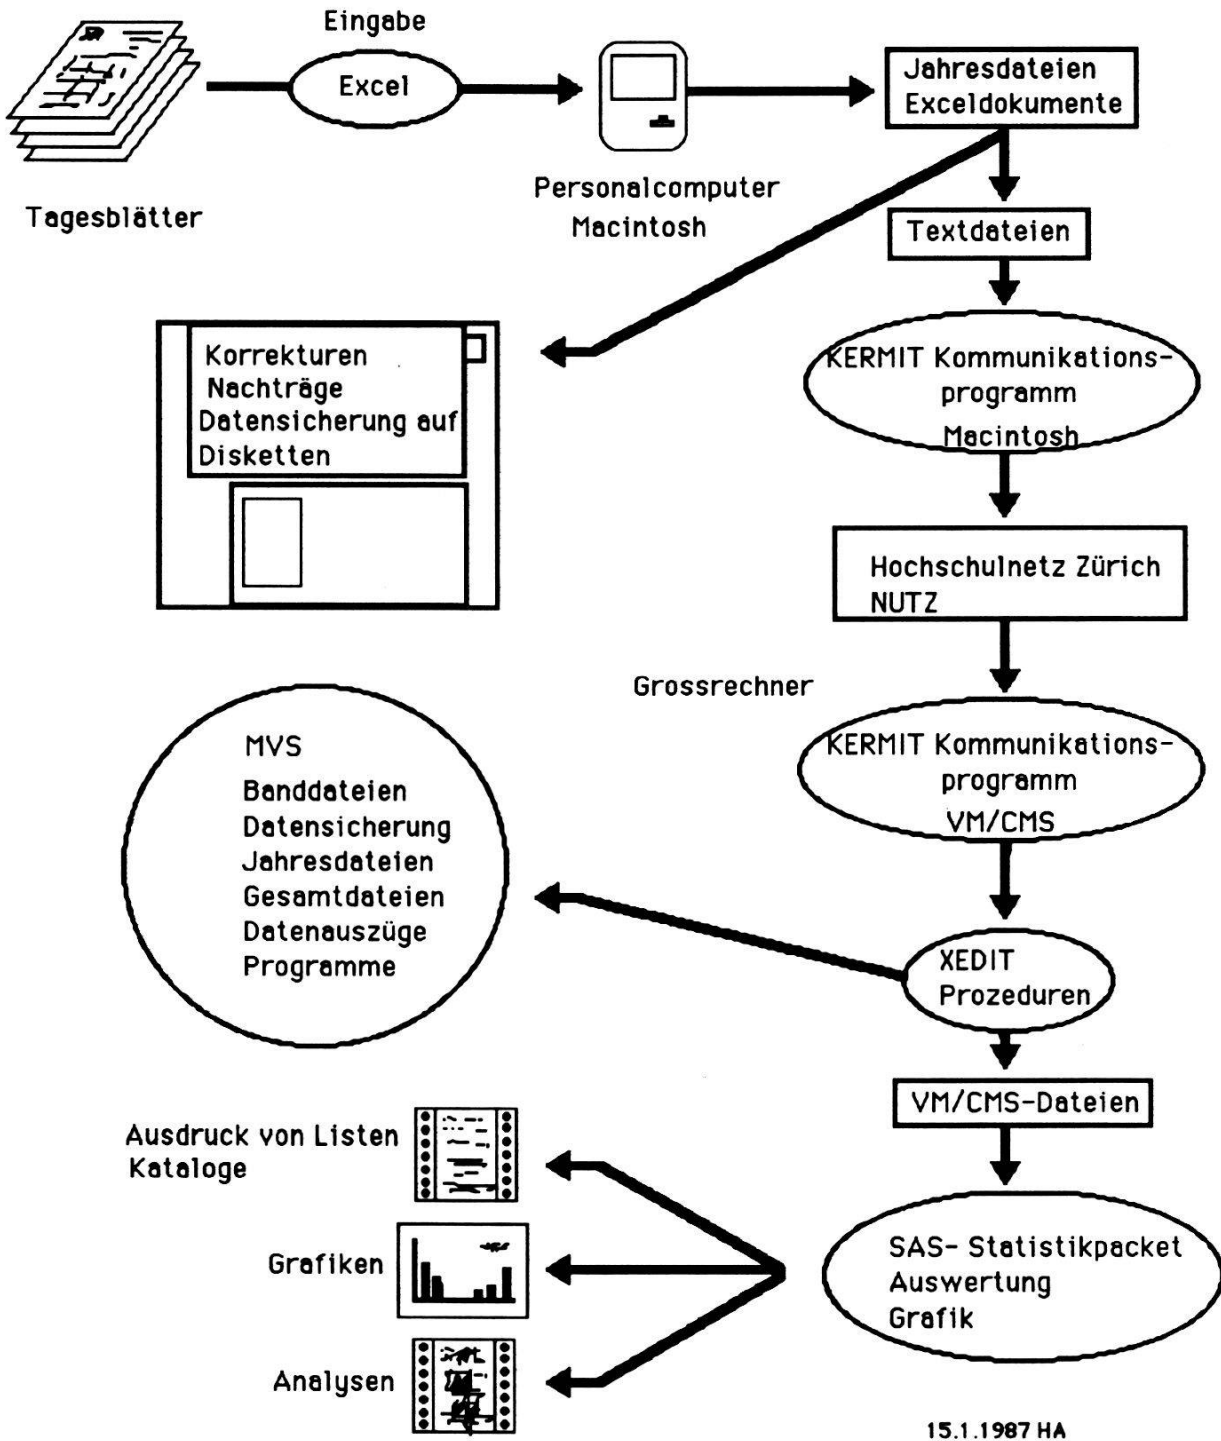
Eingabe

Excel

Tagesblätter

Personalcomputer
Macintosh

Jahresdateien
Exceldokumente

Textdateien

Korrekturen
Nachträge
Datensicherung auf
Disketten

KERMIT Kommunikations-
programm
Macintosh

Hochschulnetz Zürich
NUTZ

Grossrechner

MVS
Banddateien
Datensicherung
Jahresdateien
Gesamtdateien
Datenauszüge
Programme

KERMIT Kommunikations-
programm
VM/CMS

XEDIT
Prozeduren

VM/CMS-Dateien

Ausdruck von Listen
Kataloge

Grafiken

Analysen

SAS- Statistikpacket
Auswertung
Grafik

15.1.1987 HA